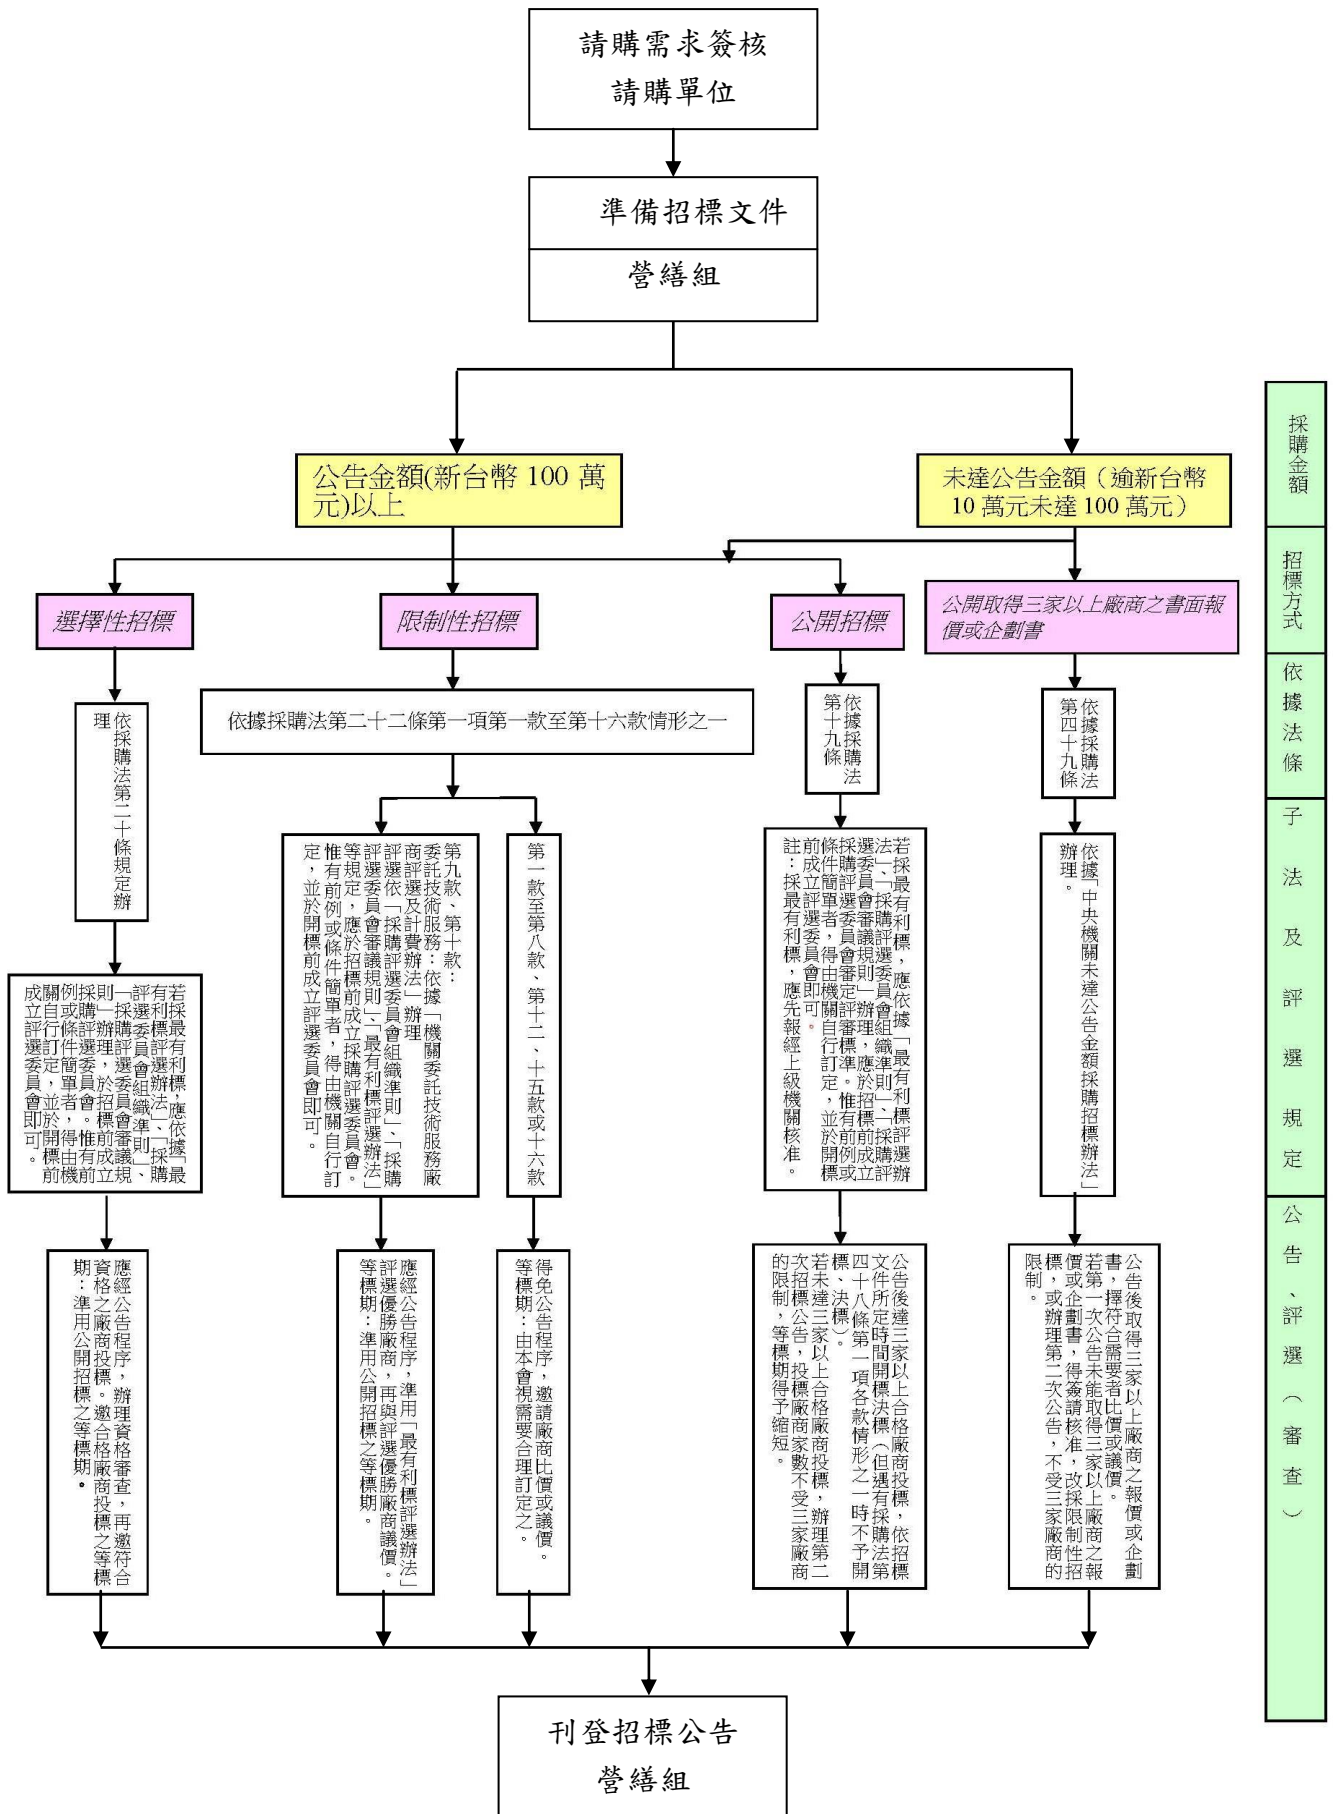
請購需求簽核
請購單位

準備招標文件
營繕組

公告金額(新台幣 100 萬元)以上

未達公告金額（逾新台幣 10 萬元未達 100 萬元）

選擇性招標

限制性招標

公開招標

公開取得三家以上廠商之書面報價或企劃書

依據採購法第二十條規定辦理

依據採購法第二十二條第一項第一款至第十六款情形之一

依據採購法第十九條

依據採購法第四十九條

若有評選最有利標，應依據「採購評選委員會組織準則」、「採購評選委員會審議規則」、「最有利標評選辦法」成立評選委員會，惟條件簡單者，得由機關自行訂定評選條件及成立評選委員會，並於招標前成立。

第九款、第十款：委託技術服務廠商評選及計費辦法」辦理評選；依「採購評選委員會組織準則」、「採購評選委員會審議規則」、「最有利標評選辦法」等規定，應於招標前成立採購評選委員會。惟有前例或條件簡單者，得由機關自行訂定，並於開標前成立評選委員會即可。

第一款至第八款、第十二、十五款或十六款

若採最有利標，應依據「最有利標評選辦法」、「採購評選委員會組織準則」、「採購評選委員會審議規則」辦理，於招標前成立採購評選委員會，惟有前例或條件簡單者，得由機關自行訂定評審標準。並於開標前成立評選委員會即可。
註：採最有利標，應先報經上級機關核准。

依據「中央機關未達公告金額採購招標辦法」辦理。

應經公告程序，辦理資格審查，再邀符合資格之廠商投標。邀合格廠商投標之等標期：準用公開招標之等標期。

應經公告程序，準用「最有利標評選辦法」評選優勝廠商，再與評選優勝廠商議價。等標期：準用公開招標之等標期。

得免公告程序，邀請廠商比價或議價。等標期：由本會視需要合理訂定之。

公告後達三家以上合格廠商投標，依招標文件所定時間開標決標（但遇有採購法第四十八條第一項各款情形之一時不予開標、決標）。若未達三家以上合格廠商投標，辦理第二次招標公告，投標廠商家數不受三家廠商的限制，等標期得予縮短。

公告後取得三家以上廠商之報價或企劃書，擇符合需要者比價或議價。若第一次公告未能取得三家以上廠商之報價或企劃書，得簽請核准，改採限制性招標，或辦理第二次公告，不受三家廠商的限制。

刊登招標公告
營繕組

採購金額
招標方式
依據法條
子法及評選規定
公告、評選（審查）